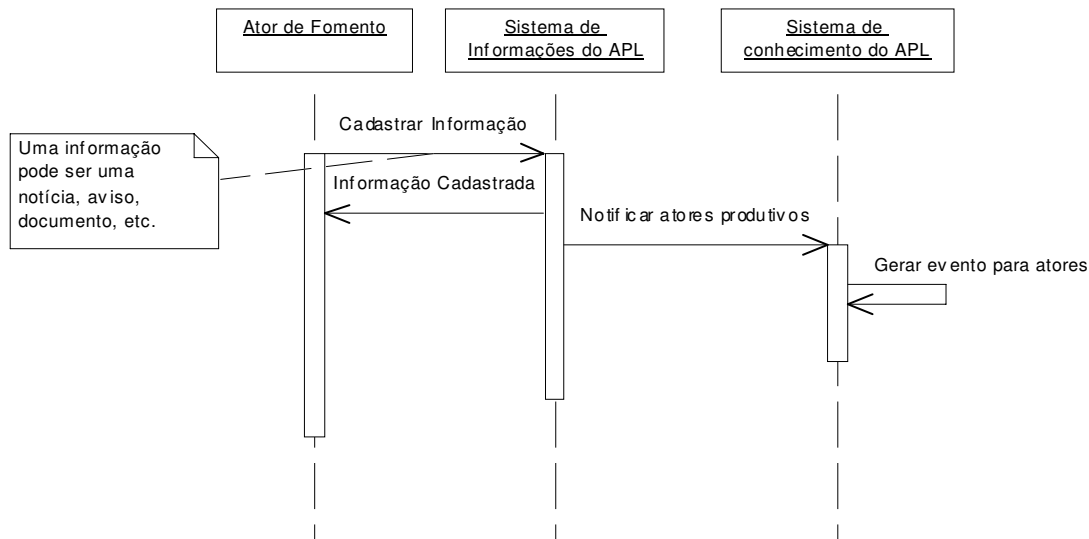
Ator de Fomento

Sistema de Informações do APL

Sistema de conhecimento do APL

Uma informação pode ser uma notícia, aviso, documento, etc.

Cadastrar Informação

Informação Cadastrada

Notificar atores produtivos

Gerar evento para atores